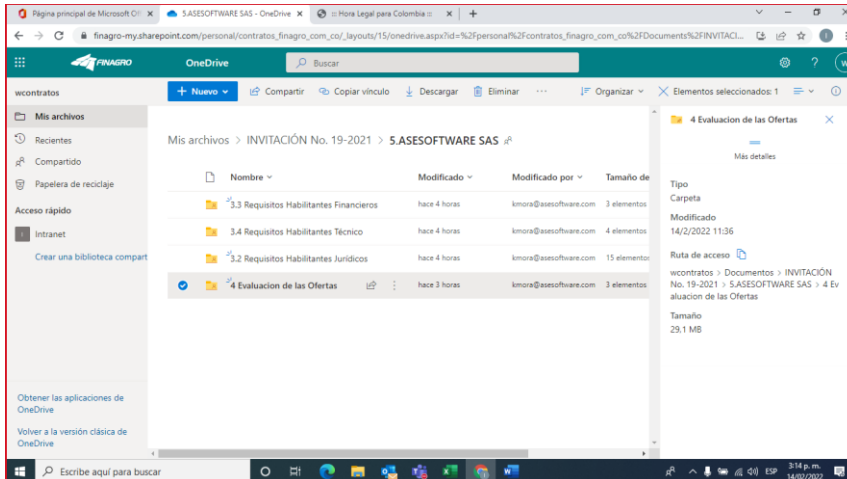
Página principal de Microsoft Of ×
5.ASESOFTWARE SAS - OneDrive ×
:: Hora Legal para Colombia :: ×
+

finagro-my.sharepoint.com/personal/contratos_finagro_com_co/_layouts/15/onedrive.aspx?id=%2Fpersonal%2Fcontratos_finagro_com_co%2FDocuments%2FINVITACI...

FINAGRO
OneDrive
Buscar

wcontratos
Mis archivos
Recientes
Compartido
Papelera de reciclaje
Acceso rápido
Intranet
Crear una biblioteca compart

+ Nuevo
Compartir
Copiar vínculo
Descargar
Eliminar
···
Organizar
Elementos seleccionados: 1

Mis archivos > INVITACIÓN No. 19-2021 > 5.ASESOFTWARE SAS

| Nombre | Modificado | Modificado por | Tamaño de |
|---|---|---|---|
| 3.3 Requisitos Habilitantes Financieros | hace 4 horas | kmora@asesoftware.com | 3 elementos |
| 3.4 Requisitos Habilitantes Técnico | hace 4 horas | kmora@asesoftware.com | 4 elementos |
| 3.2 Requisitos Habilitantes Jurídicos | hace 4 horas | kmora@asesoftware.com | 15 elementos |
| 4 Evaluacion de las Ofertas | hace 3 horas | kmora@asesoftware.com | 3 elementos |

4 Evaluacion de las Ofertas
Más detalles
Tipo
Carpeta
Modificado
14/2/2022 11:36
Ruta de acceso
wcontratos > Documentos > INVITACIÓN No. 19-2021 > 5.ASESOFTWARE SAS > 4 Evaluacion de las Ofertas
Tamaño
29.1 MB

Obtener las aplicaciones de OneDrive
Volver a la versión clásica de OneDrive

Escribe aquí para buscar
ESP
3:14 p. m.
14/02/2022